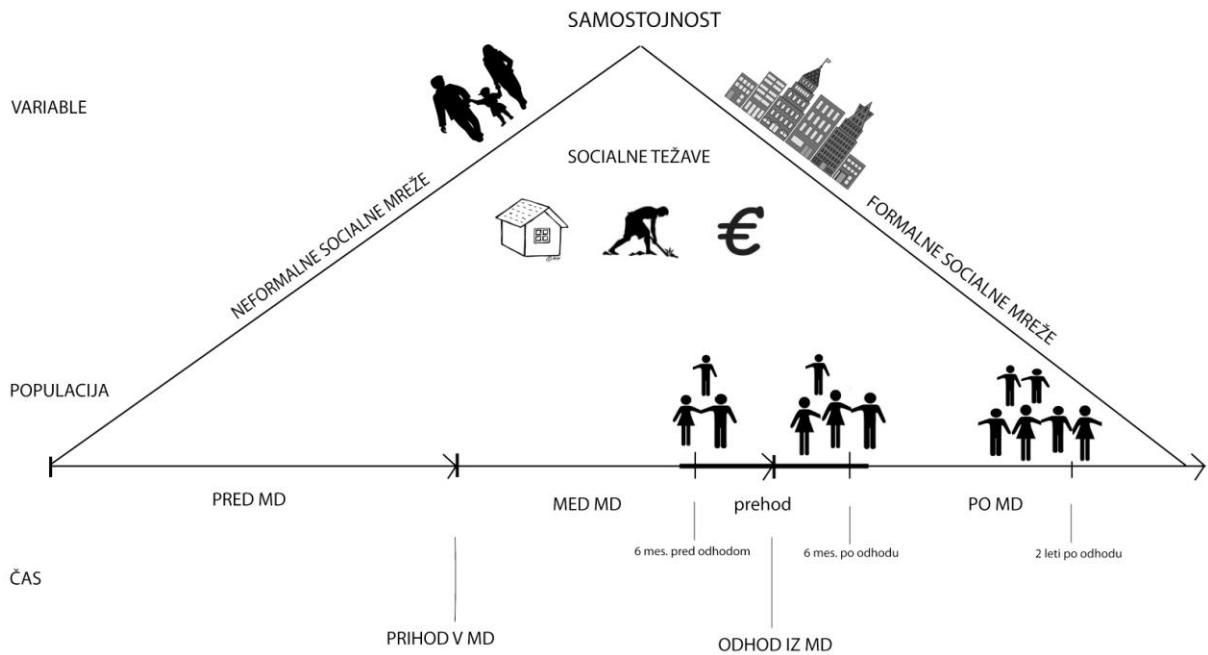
SAMOSTOJNOST

VARIABLE

SOCIALNE TEŽAVE

NEFORMALNE SOCIALNE MREŽE

FORMALNE SOCIALNE MREŽE

€

POPULACIJA

PRED MD

MED MD

prehod

PO MD

6 mes. pred odhodom

6 mes. po odhodu

2 leti po odhodu

ČAS

PRIHOD V MD

ODHOD IZ MD